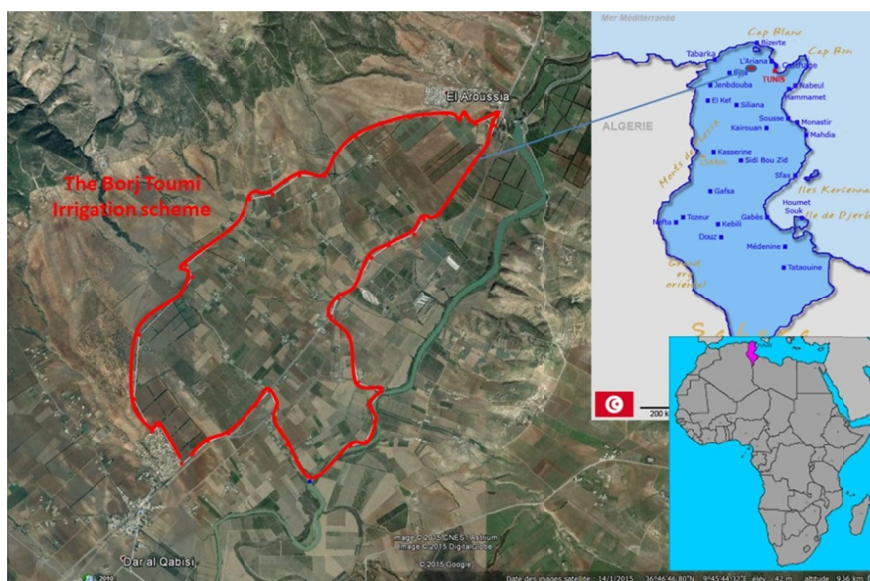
Mer Méditerranée

Cap Blanc

Bizerte

Tabarka

L'Ariana

Carthage

Cap Bon

Béja

TUNIS

Jendouba

Nabeul

Hammamet

ALGERIE

El Kef

Siliana

Sousse

Monastir

Kairouan

Mahdia

Monts de Tebessa

Kasserine

Sidi Bou Zid

Sfax

Iles Kerkennah

Gafsa

Houmet Souk

Ile de Djerba

Nefta

Tozeur

Gabès

Kebili

Douz

Médenine

Tataouine

Grand erg oriental

Sahara

200 km

El Aroussia

The Borj Toumi Irrigation scheme

Dar al Qabisi

Image © 2015 CNES / Astrium

Image © 2015 DigitalGlobe

© 2015 Google

Date des images satellite : 14/1/2015 36°46'46.80"N 9°45'44.32"E élév 42 m altitude 9.36 km